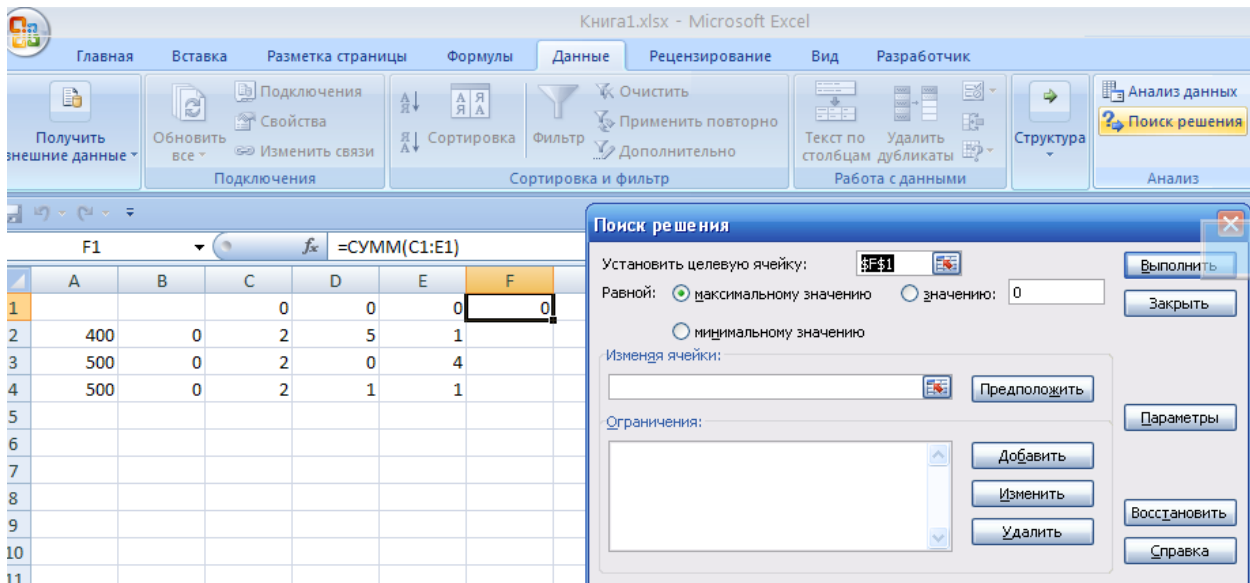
Книга1.xlsx - Microsoft Excel

Главная Вставка Разметка страницы Формулы Данные Рецензирование Вид Разработчик

Получить внешние данные
Обновить все
Подключения
Свойства
Изменить связи
Подключения
Сортировка
Фильтр
Очистить
Применить повторно
Дополнительно
Сортировка и фильтр
Текст по столбцам
Удалить дубликаты
Работа с данными
Структура
Анализ данных
Поиск решения
Анализ

F1 $f_x$ =СУММ(C1:E1)

| | A | B | C | D | E | F |
|---|---|---|---|---|---|---|
| 1 | | | 0 | 0 | 0 | 0 |
| 2 | 400 | 0 | 2 | 5 | 1 | |
| 3 | 500 | 0 | 2 | 0 | 4 | |
| 4 | 500 | 0 | 2 | 1 | 1 | |
| 5 | | | | | | |
| 6 | | | | | | |
| 7 | | | | | | |
| 8 | | | | | | |
| 9 | | | | | | |
| 10 | | | | | | |
| 11 | | | | | | |

Поиск решения
Установить целевую ячейку: $F$1
Равной: максимальному значению значению: 0
минимальному значению
Изменяя ячейки:
Предположить
Ограничения:
Добавить
Изменить
Удалить
Выполнить
Закрыть
Параметры
Восстановить
Справка